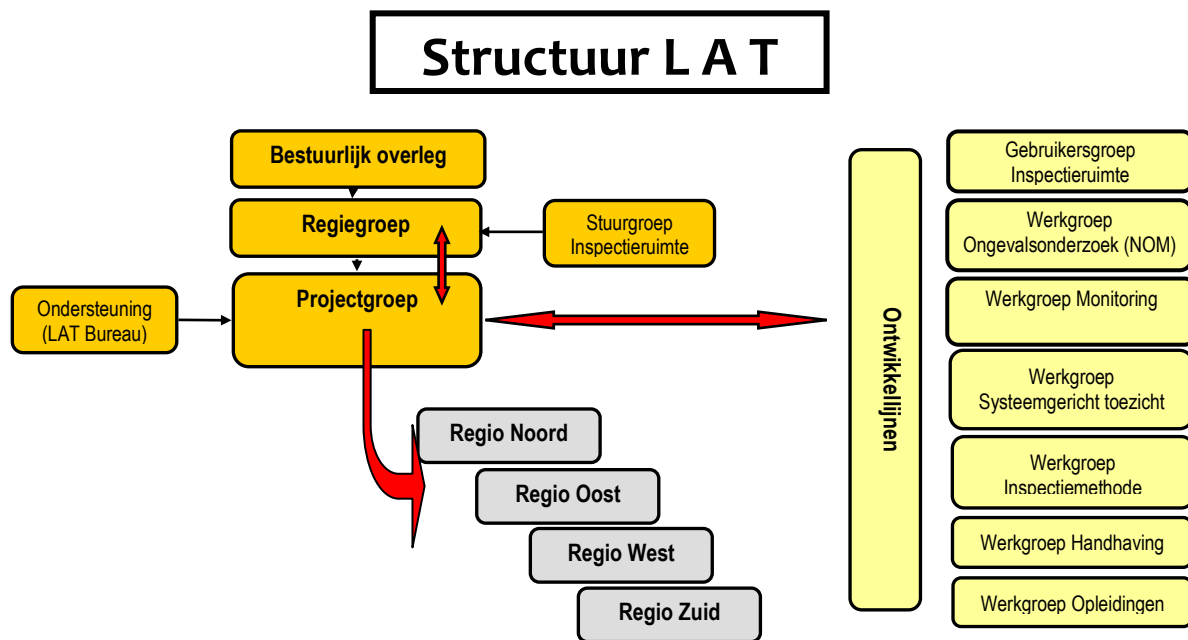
Structuur L A T

Bestuurlijk overleg

Regiegroep

Stuurgroep Inspectieruimte

Ondersteuning (LAT Bureau)

Projectgroep

Regio Noord

Regio Oost

Regio West

Regio Zuid

Ontwikkellijnen

Gebruikersgroep Inspectieruimte

Werkgroep Ongevalsonderzoek (NOM)

Werkgroep Monitoring

Werkgroep Systeemgericht toezicht

Werkgroep Inspectiemethode

Werkgroep Handhaving

Werkgroep Opleidingen